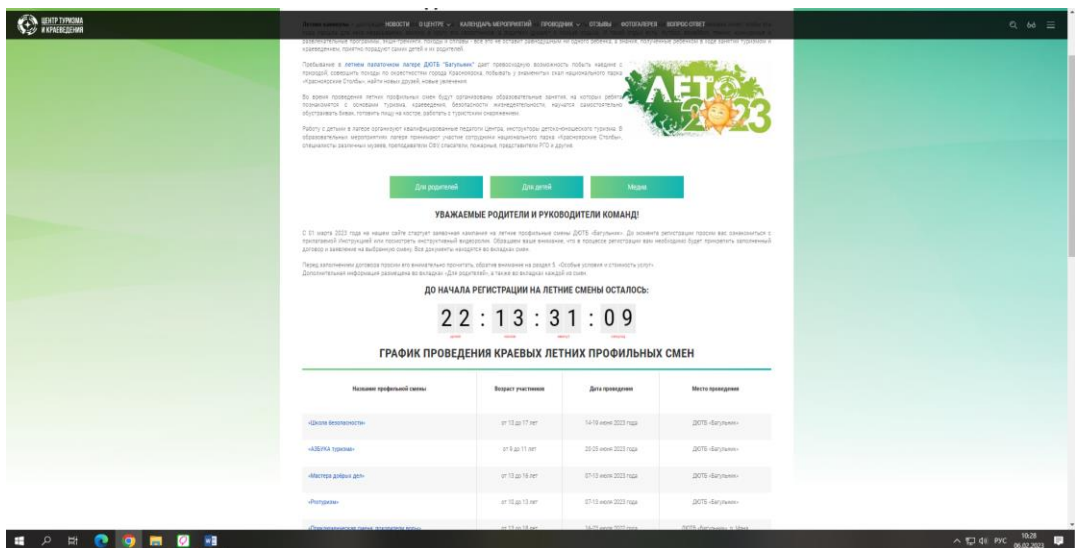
ЦЕНТР ТУРИЗМА И КРАЕВЕДЕНИЯ

НОВОСТИ О ЦЕНТРЕ КАЛЕНДАРЬ МЕРОПРИЯТИЙ ПРОВОДНИК ОТЗЫВЫ ФОТОГАЛЕРЕЯ ВОПРОС-ОТВЕТ

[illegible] развлекательные программы, экскурсии, походы и сплавы – всё это не оставит равнодушным ни одного ребёнка, а знания, полученные ребёнком в ходе занятий туризмом и краеведением, приятно порадуют самих детей и их родителей.

Пребывание в летнем палаточном лагере ДЮТБ "Батульник" даёт превосходную возможность побыть наедине с природой, совершить походы по окрестностям города Красноярска, побывать у знаменитых скал национального парка «Красноярские Столбы», найти новых друзей, новые увлечения.

Во время проведения летних профильных смен будут организованы образовательные занятия, на которых ребята познакомятся с основами туризма, краеведения, безопасности жизнедеятельности, научатся самостоятельно обустраивать бивак, готовить пищу на костре, работать с туристским снаряжением.

Работу с детьми в лагере организуют квалифицированные педагоги центра, инструкторы детско-юношеского туризма. В образовательных мероприятиях лагеря принимают участие сотрудники национального парка «Красноярские Столбы», специалисты различных музеев, преподаватели ОБЖ спасатели, пожарные, представители ГТО и другие.

ЛЕТО 2023

Для родителей Для детей Медиа

УВАЖАЕМЫЕ РОДИТЕЛИ И РУКОВОДИТЕЛИ КОМАНД!

С 01 марта 2023 года на нашем сайте стартует заявочная кампания на летние профильные смены ДЮТБ «Батульник». До момента регистрации просим вас ознакомиться с прилагаемой Инструкцией или просмотреть инструктивный видеоролик. Обращаем ваше внимание, что в процессе регистрации вам необходимо будет прикрепить заполненный договор и заявление на выбранную смену. Все документы находятся во вкладках смен.

Перед заполнением договора просим его внимательно прочитать, обратив внимание на раздел 5. «Особые условия и стоимость услуг». Дополнительная информация размещена во вкладках «Для родителей», а также во вкладках каждой из смен.

ДО НАЧАЛА РЕГИСТРАЦИИ НА ЛЕТНИЕ СМЕНЫ ОСТАЛОСЬ:

22 : 13 : 31 : 09

дней часов минут секунд

ГРАФИК ПРОВЕДЕНИЯ КРАЕВЫХ ЛЕТНИХ ПРОФИЛЬНЫХ СМЕН

| Название профильной смены | Возраст участников | Дата проведения | Место проведения |
|---|---|---|---|
| «Школа безопасности» | от 13 до 17 лет | 14-19 июня 2023 года | ДЮТБ «Батульник» |
| «АЗБУКА туризма» | от 9 до 11 лет | 20-25 июня 2023 года | ДЮТБ «Батульник» |
| «Мастера добрых дел» | от 13 до 16 лет | 07-13 июля 2023 года | ДЮТБ «Батульник» |
| «Рогтуризм» | от 10 до 13 лет | 07-13 июля 2023 года | ДЮТБ «Батульник» |
| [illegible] | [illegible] | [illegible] | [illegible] |

РУС 10:28 06.02.2023